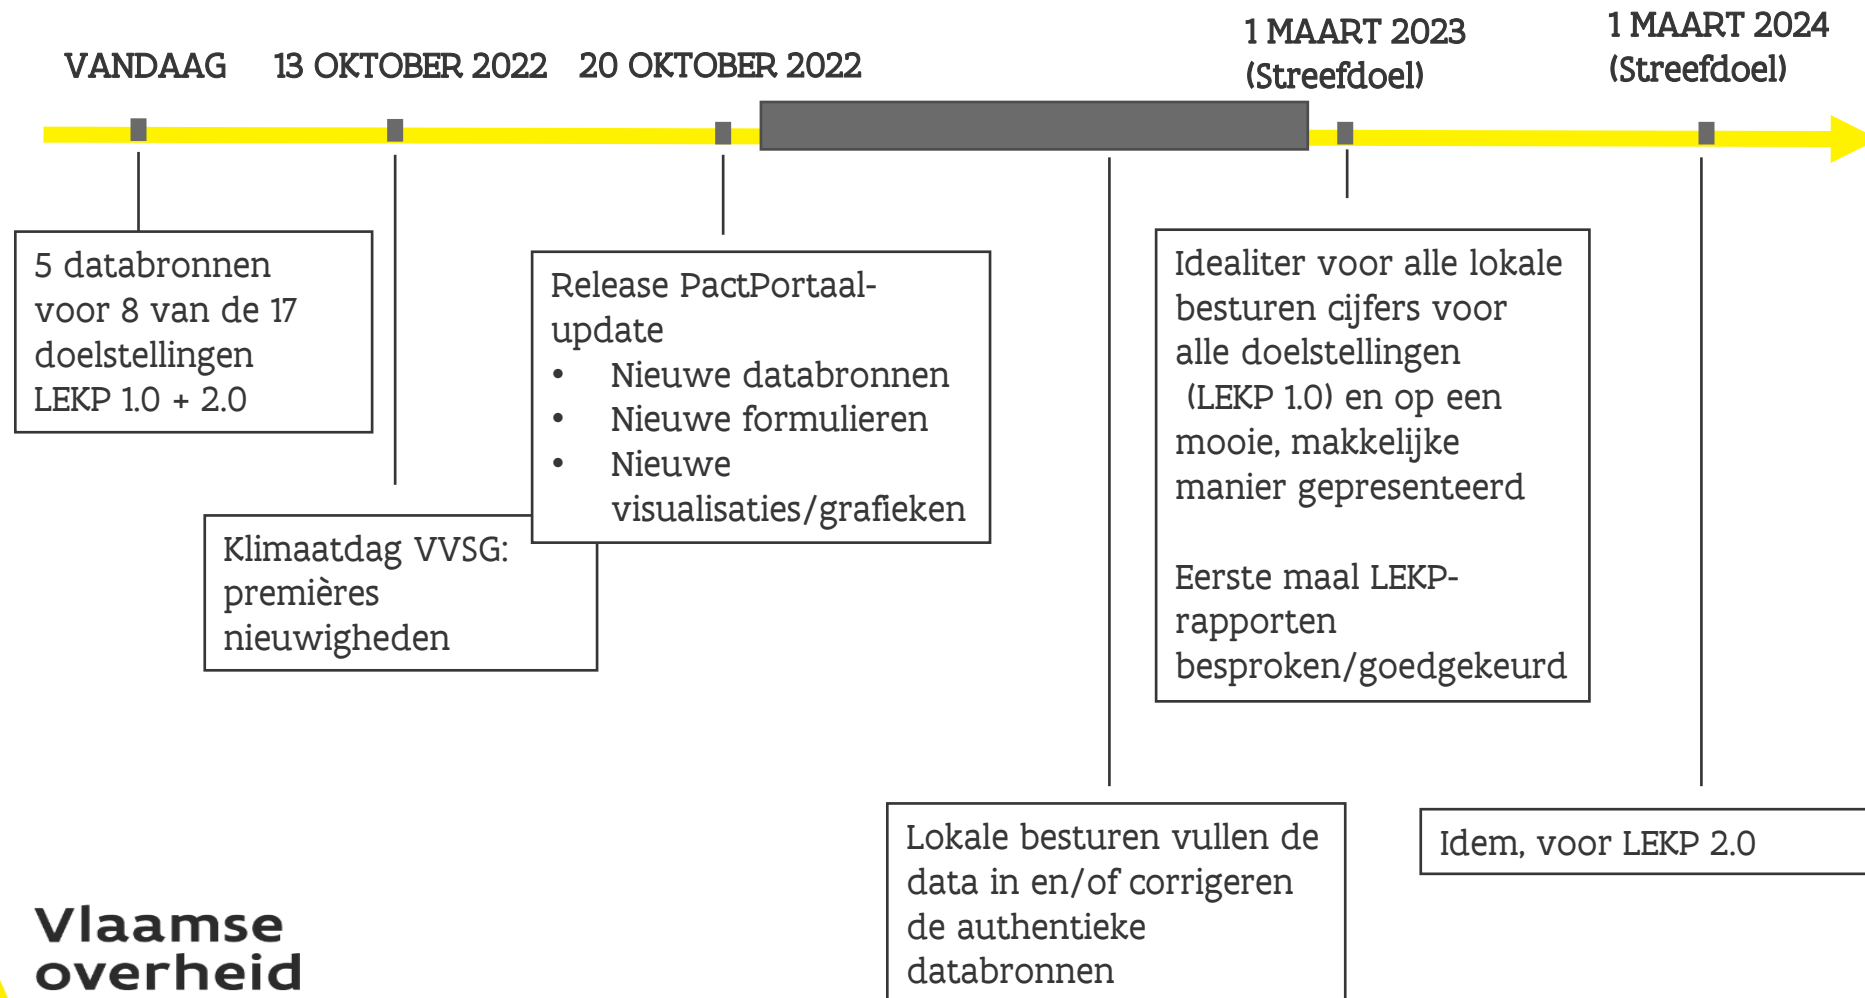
VANDAAG

13 OKTOBER 2022

20 OKTOBER 2022

1 MAART 2023 (Streefdoel)

1 MAART 2024 (Streefdoel)

5 databronnen voor 8 van de 17 doelstellingen LEKP 1.0 + 2.0

Klimaatdag VVSG: premières nieuwigheden

Release PactPortaal-update
- Nieuwe databronnen
- Nieuwe formulieren
- Nieuwe visualisaties/grafieken

Lokale besturen vullen de data in en/of corrigeren de authentieke databronnen

Idealiter voor alle lokale besturen cijfers voor alle doelstellingen (LEKP 1.0) en op een mooie, makkelijke manier gepresenteerd

Eerste maal LEKP-rapporten besproken/goedgekeurd

Idem, voor LEKP 2.0

Vlaamse overheid